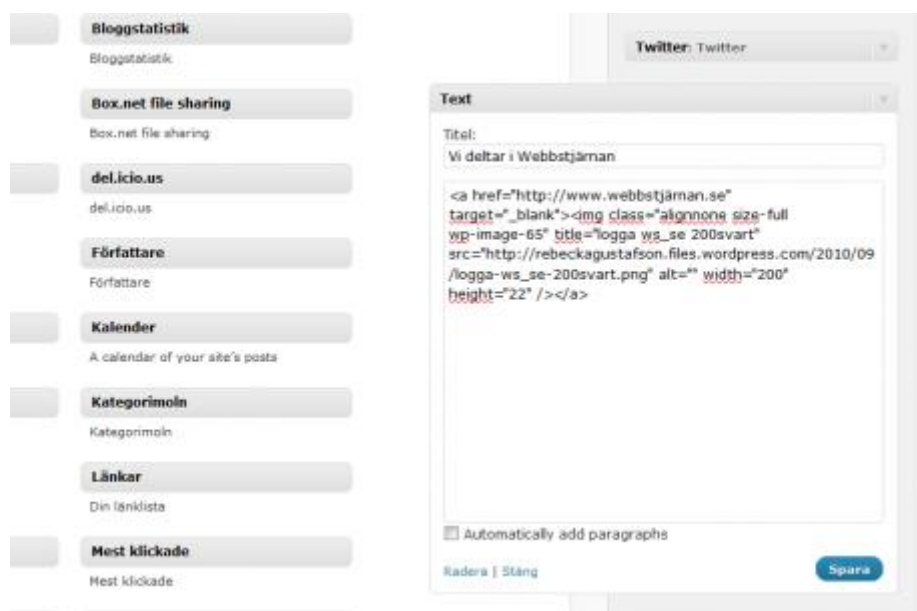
Bloggstatistik
Bloggstatistik

Box.net file sharing
Box.net file sharing

del.icio.us
del.icio.us

Författare
Författare

Kalender
A calendar of your site's posts

Kategorimoln
Kategorimoln

Länkar
Din länklista

Mest klickade
Mest klickade

Twitter: Twitter

Text

Titel:
Vi deltar i Webbstjärnan

<a href="http://www.webbstjärnan.se" target="_blank"><img class="alignnone size-full wp-image-65" title="logga ws_se 200svart" src="http://rebeckagustafson.files.wordpress.com/2010/09/logga-ws_se-200svart.png" alt="" width="200" height="22" /></a>

Automatically add paragraphs

Radera | Stäng

Spara